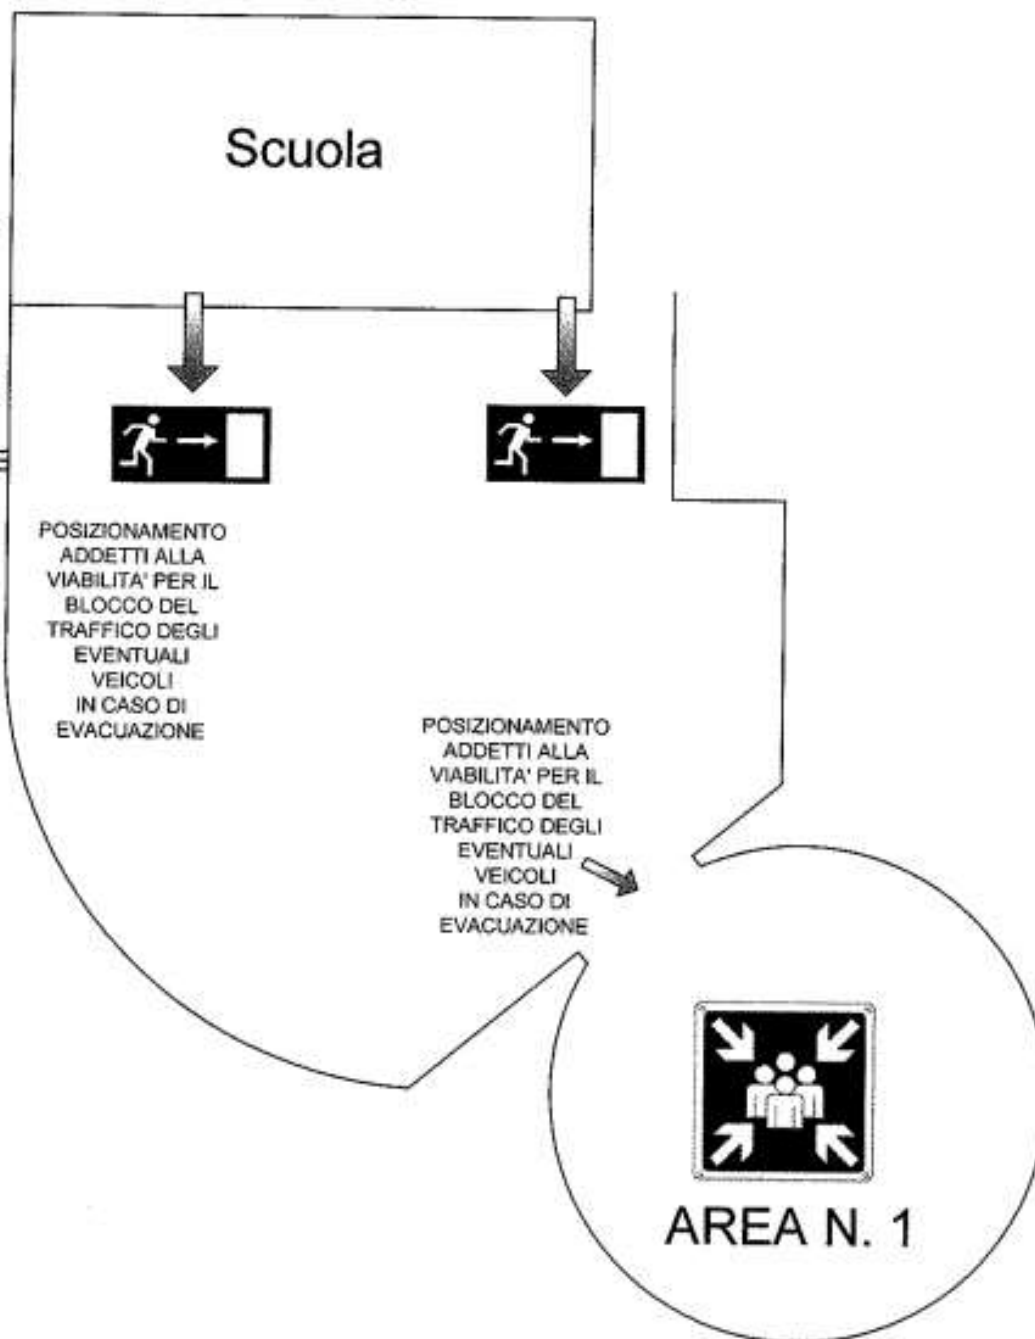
Scuola

POSIZIONAMENTO ADDETTI ALLA VIABILITA' PER IL BLOCCO DEL TRAFFICO DEGLI EVENTUALI VEICOLI IN CASO DI EVACUAZIONE

POSIZIONAMENTO ADDETTI ALLA VIABILITA' PER IL BLOCCO DEL TRAFFICO DEGLI EVENTUALI VEICOLI IN CASO DI EVACUAZIONE

AREA N. 1